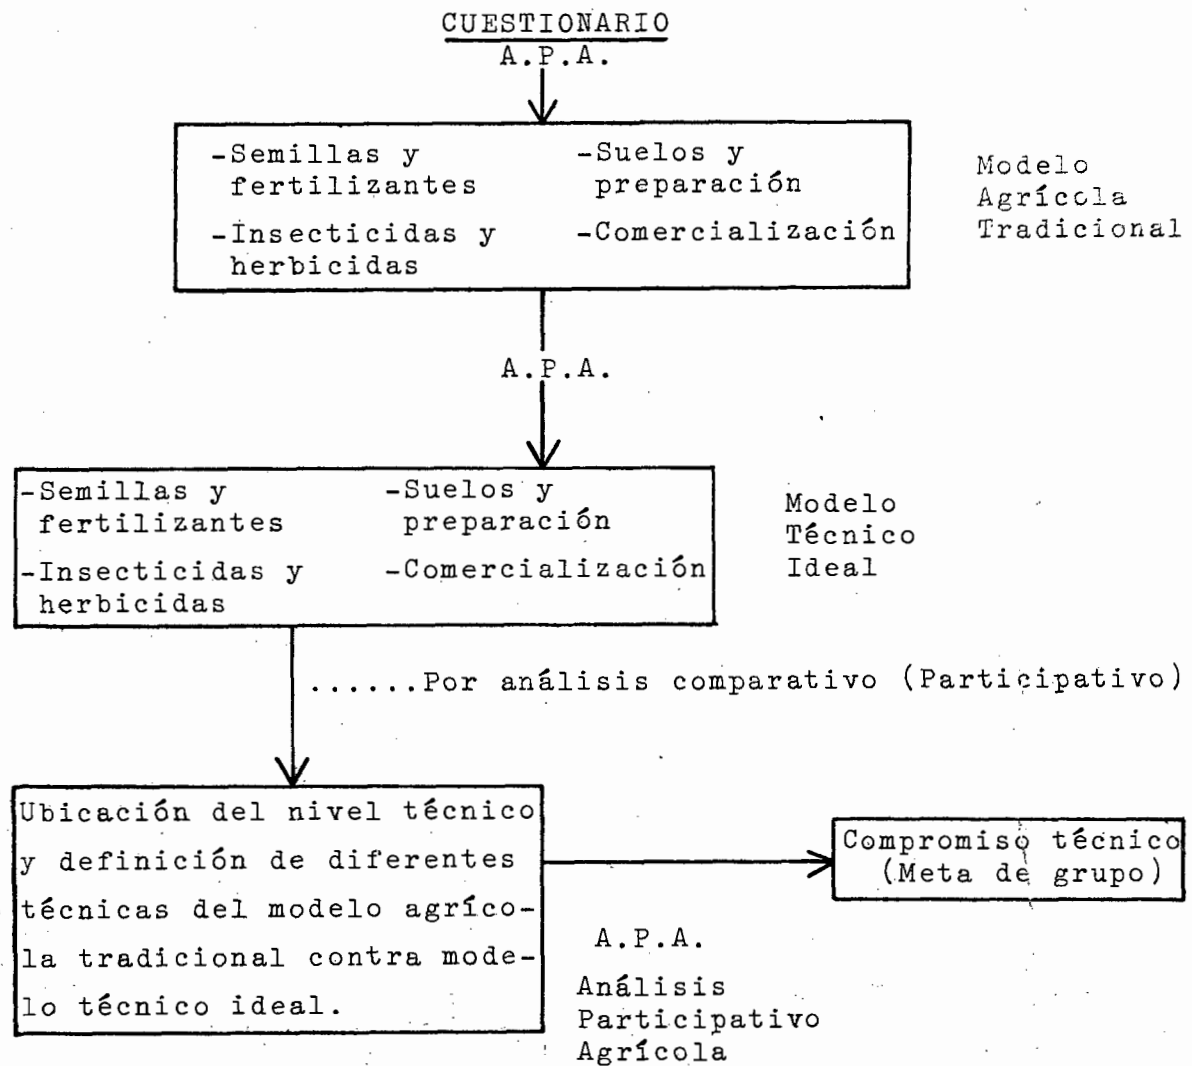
CUESTIONARIO
A.P.A.

-Semillas y fertilizantes
-Insecticidas y herbicidas
-Suelos y preparación
-Comercialización

Modelo Agrícola Tradicional

A.P.A.

-Semillas y fertilizantes
-Insecticidas y herbicidas
-Suelos y preparación
-Comercialización

Modelo Técnico Ideal

......Por análisis comparativo (Participativo)

Ubicación del nivel técnico y definición de diferentes técnicas del modelo agrícola tradicional contra modelo técnico ideal.

Compromiso técnico (Meta de grupo)

A.P.A.
Análisis Participativo Agrícola